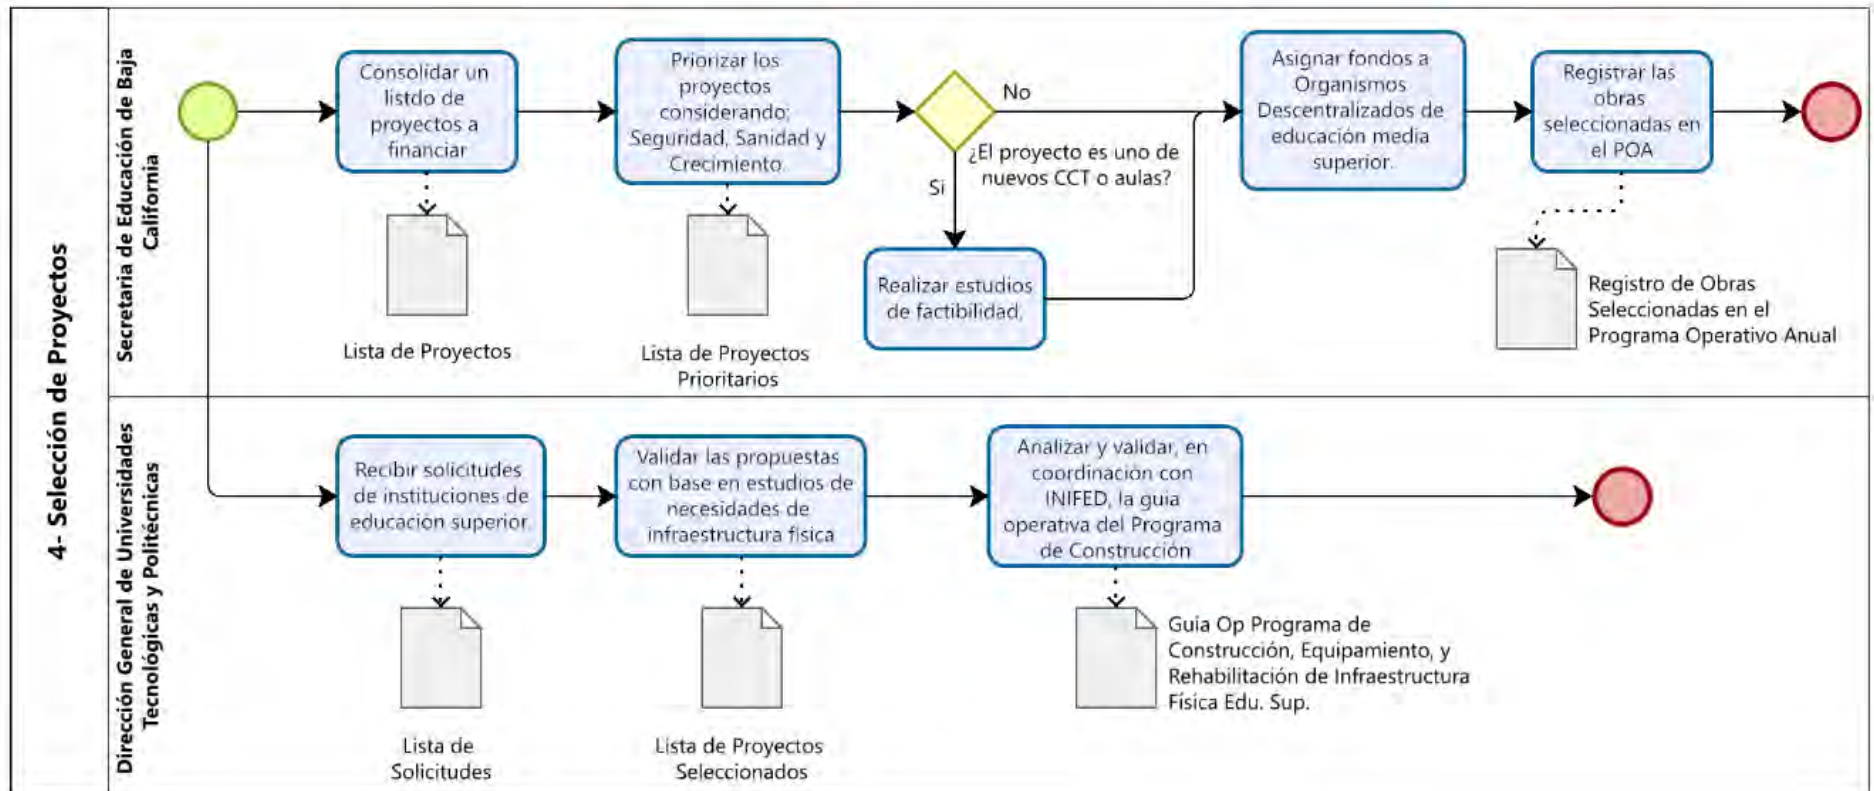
4- Selección de Proyectos

Secretaria de Educación de Baja California

Consolidar un listdo de proyectos a financiar

Lista de Proyectos

Priorizar los proyectos considerando; Seguridad, Sanidad y Crecimiento.

Lista de Proyectos Prioritarios

No

¿El proyecto es uno de nuevos CCT o aulas?

Si

Realizar estudios de factibilidad.

Asignar fondos a Organismos Descentralizados de educación media superior.

Registrar las obras seleccionadas en el POA

Registro de Obras Seleccionadas en el Programa Operativo Anual

Dirección General de Universidades Tecnológicas y Politécnicas

Recibir solicitudes de instituciones de educación superior.

Lista de Solicitudes

Validar las propuestas con base en estudios de necesidades de infraestructura física

Lista de Proyectos Seleccionados

Analizar y validar, en coordinación con INIFED, la guia operativa del Programa de Construcción

Guia Op Programa de Construcción, Equipamiento, y Rehabilitación de Infraestructura Física Edu. Sup.